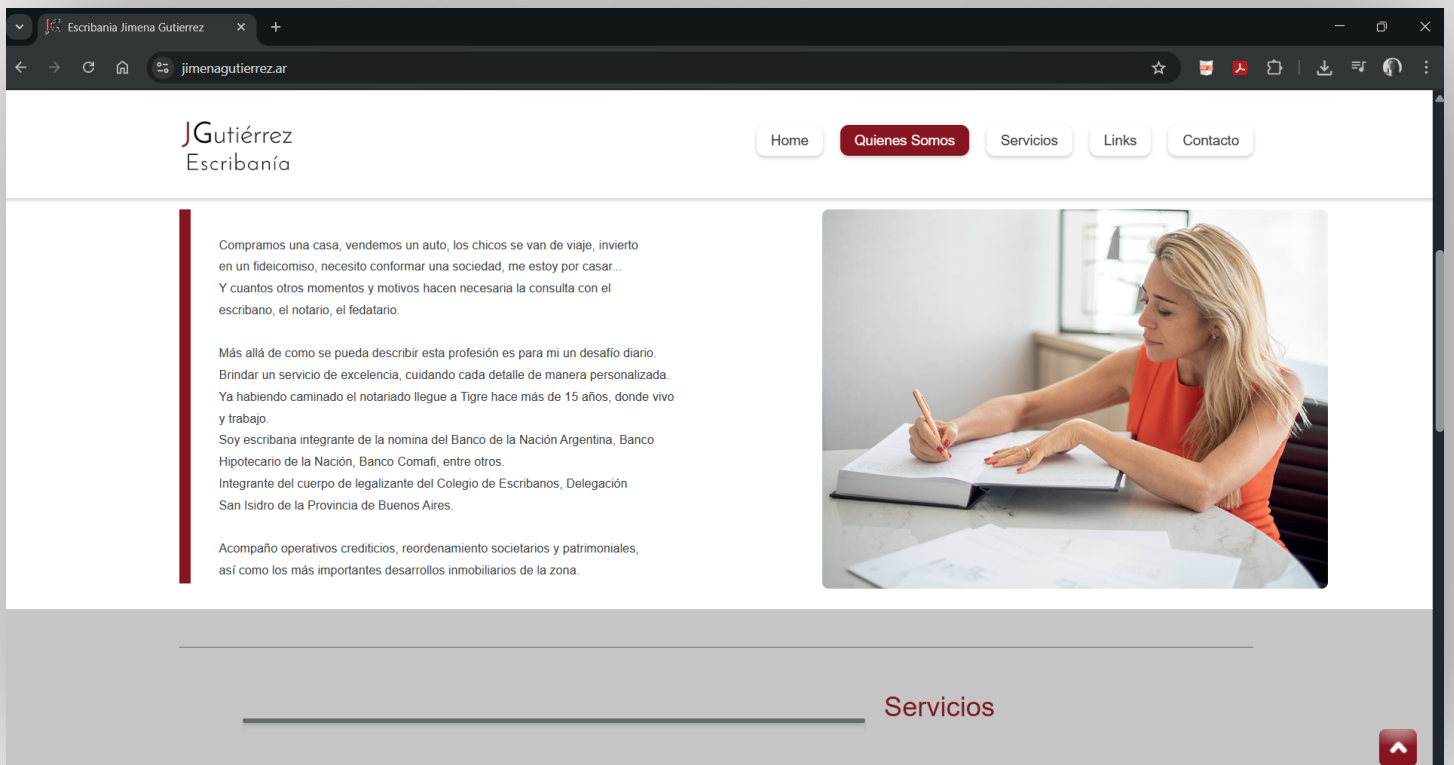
Escribania Jimena Gutierrez

jimenagutierrez.ar

JGutiérrez
Escribanía

Home
Quienes Somos
Servicios
Links
Contacto

Compramos una casa, vendemos un auto, los chicos se van de viaje, invierto en un fideicomiso, necesito conformar una sociedad, me estoy por casar... Y cuantos otros momentos y motivos hacen necesaria la consulta con el escribano, el notario, el fedatario.

Más allá de como se pueda describir esta profesión es para mi un desafío diario. Brindar un servicio de excelencia, cuidando cada detalle de manera personalizada. Ya habiendo caminado el notariado llegue a Tigre hace más de 15 años, donde vivo y trabajo.
Soy escribana integrante de la nomina del Banco de la Nación Argentina, Banco Hipotecario de la Nación, Banco Comafi, entre otros.
Integrante del cuerpo de legalizante del Colegio de Escribanos, Delegación San Isidro de la Provincia de Buenos Aires.

Acompaño operativos crediticios, reordenamiento societarios y patrimoniales, así como los más importantes desarrollos inmobiliarios de la zona.

Servicios